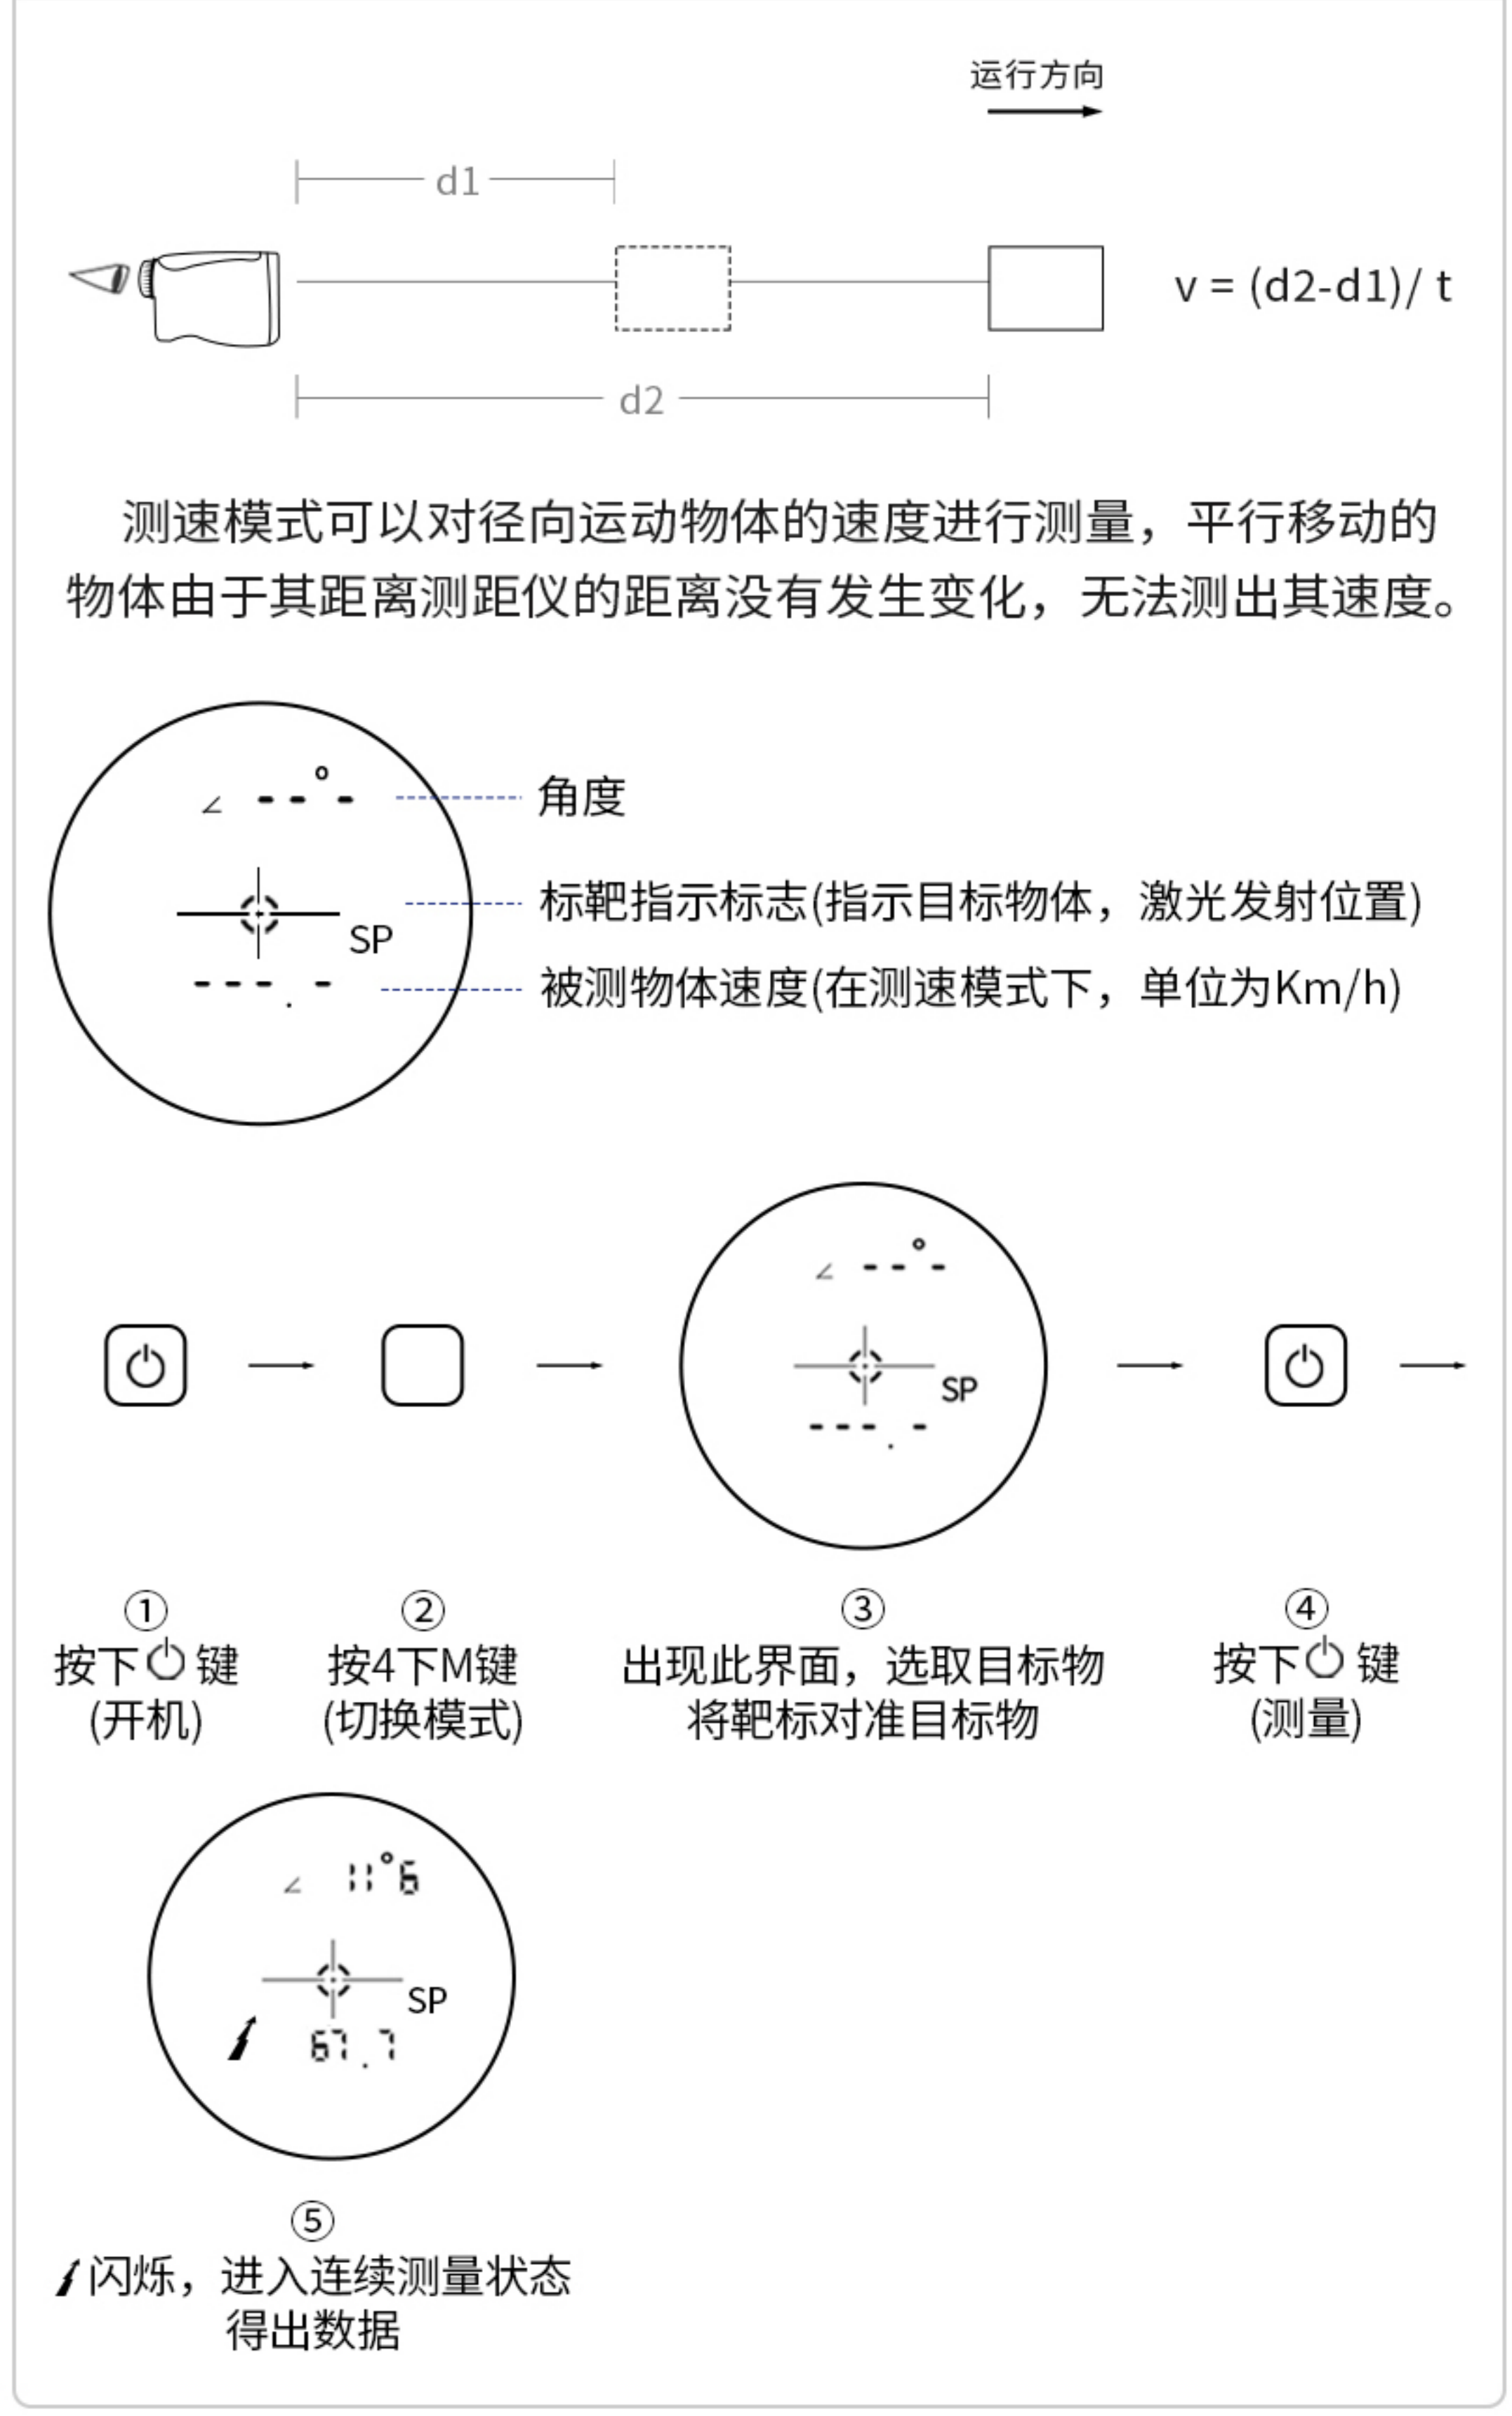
运行方向

d1

v = (d2-d1)/ t

d2

测速模式可以对径向运动物体的速度进行测量，平行移动的物体由于其距离测距仪的距离没有发生变化，无法测出其速度。

∠ --°-

SP

---.-

角度

标靶指示标志(指示目标物体，激光发射位置)

被测物体速度(在测速模式下，单位为Km/h)

∠ --°-

SP

---.-

①
按下⏻键
(开机)

②
按4下M键
(切换模式)

③
出现此界面，选取目标物
将靶标对准目标物

④
按下⏻键
(测量)

∠ 11°6

SP

67.7

⑤
闪烁，进入连续测量状态
得出数据